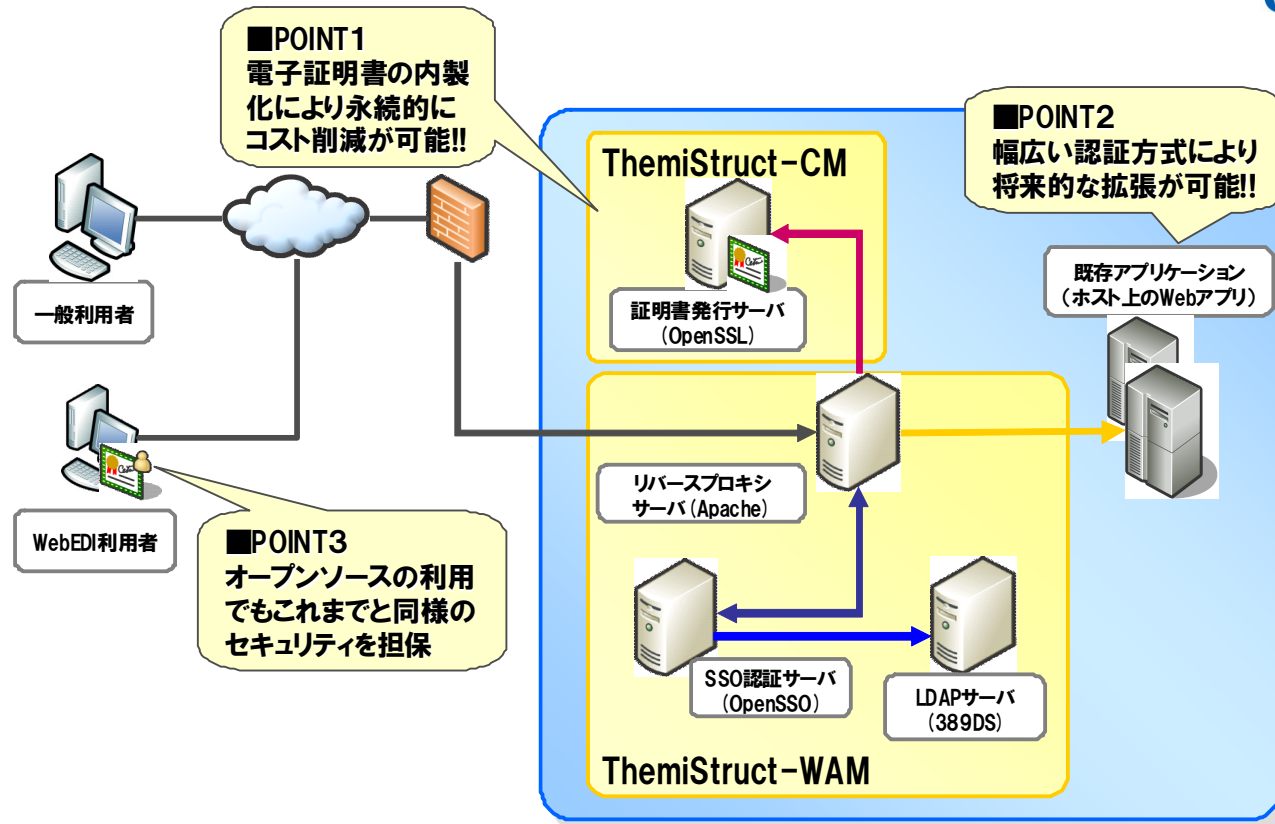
■POINT1
電子証明書の内製化により永続的にコスト削減が可能!!

■POINT2
幅広い認証方式により将来的な拡張が可能!!

ThemiStruct-CM

証明書発行サーバ
（OpenSSL）

既存アプリケーション
（ホスト上のWebアプリ）

一般利用者

WebEDI利用者

リバースプロキシサーバ（Apache）

■POINT3
オープンソースの利用でもこれまでと同様のセキュリティを担保

SSO認証サーバ
（OpenSSO）

LDAPサーバ
（389DS）

ThemiStruct-WAM